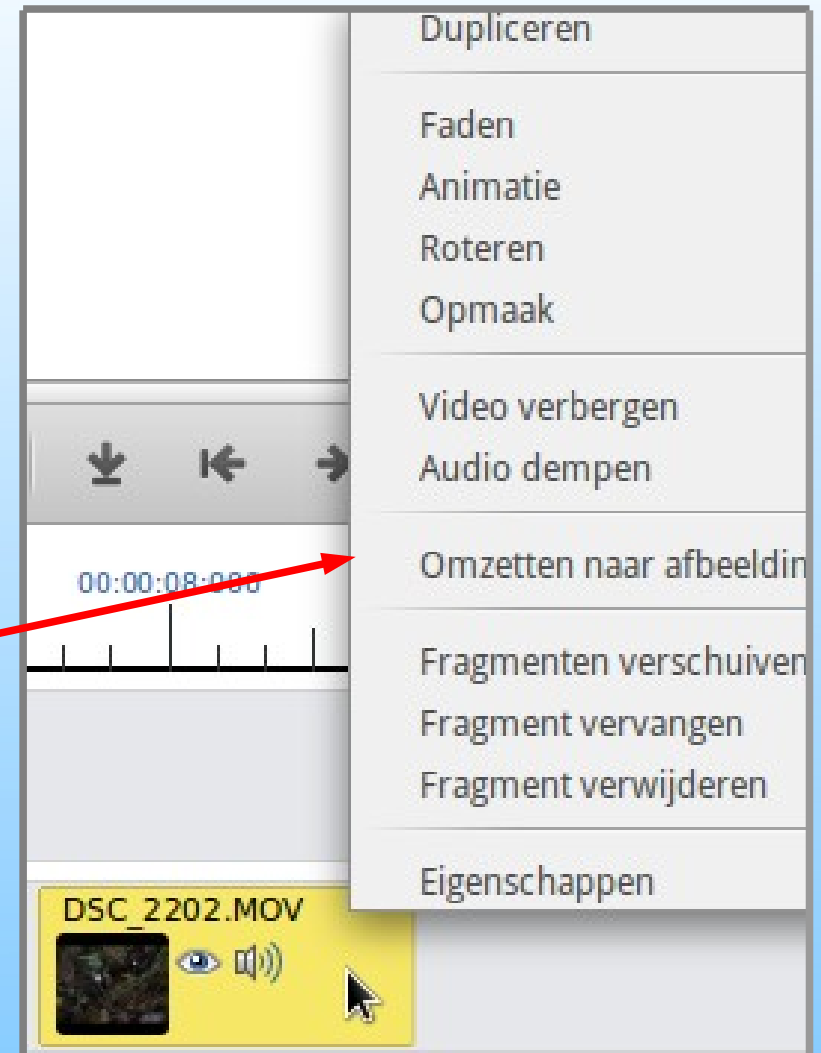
Dupliceren

Faden
Animatie
Roteren
Opmaak

Video verbergen
Audio dempen

Omzetten naar afbeeldin

Fragmenten verschuiven
Fragment vervangen
Fragment verwijderen

Eigenschappen

00:00:08:000

DSC_2202.MOV